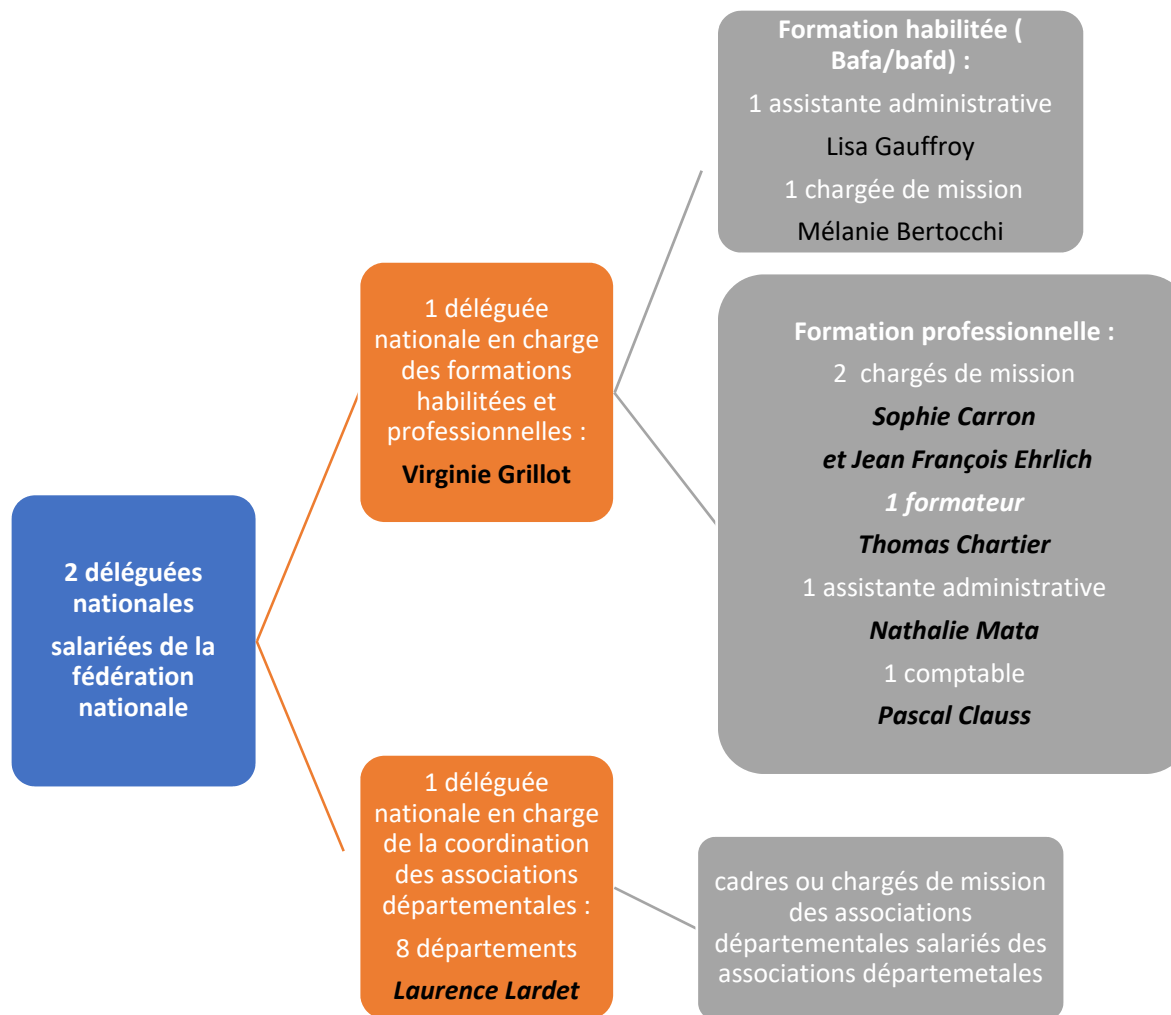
2 déléguées nationales

salariées de la fédération nationale

1 déléguée nationale en charge des formations habilitées et professionnelles :

Virginie Grillot

Formation habilitée ( Bafa/bafd) :

1 assistante administrative

Lisa Gauffroy

1 chargée de mission

Mélanie Bertocchi

Formation professionnelle :

2 chargés de mission

Sophie Carron

et Jean François Ehrlich

1 formateur

Thomas Chartier

1 assistante administrative

Nathalie Mata

1 comptable

Pascal Clauss

1 déléguée nationale en charge de la coordination des associations départementales :

8 départements

Laurence Lardet

cadres ou chargés de mission des associations départementales salariés des associations départemetales